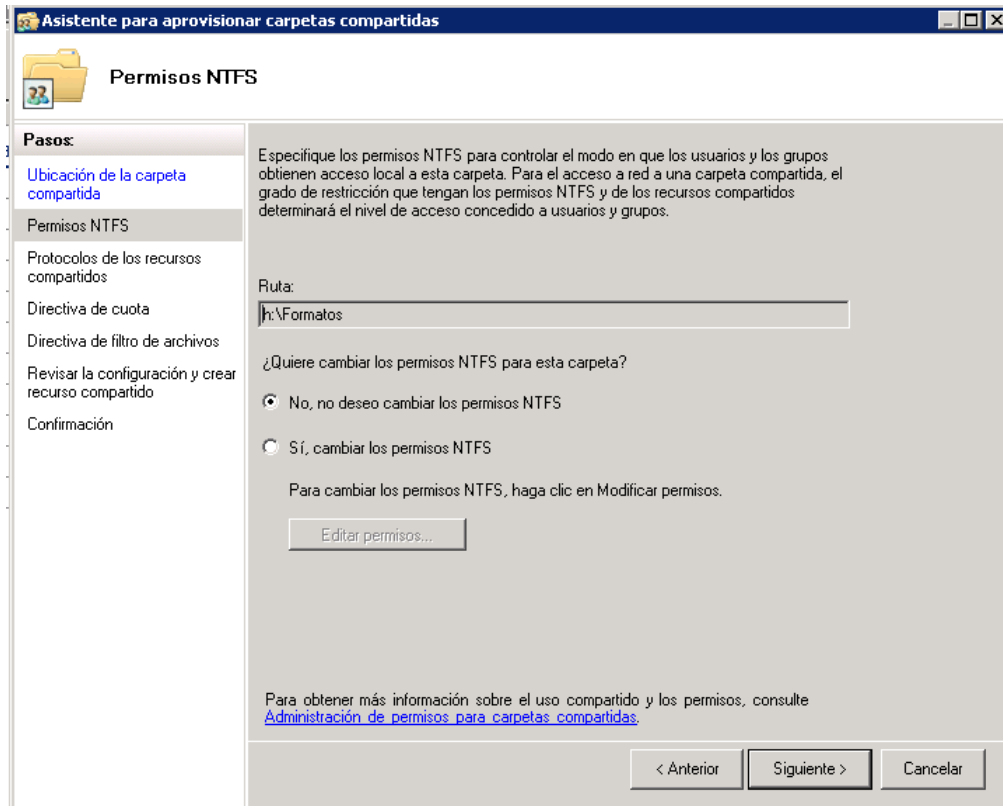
Asistente para aprovisionar carpetas compartidas

Permisos NTFS

Pasos:

Ubicación de la carpeta compartida

Permisos NTFS

Protocolos de los recursos compartidos

Directiva de cuota

Directiva de filtro de archivos

Revisar la configuración y crear recurso compartido

Confirmación

Especifique los permisos NTFS para controlar el modo en que los usuarios y los grupos obtienen acceso local a esta carpeta. Para el acceso a red a una carpeta compartida, el grado de restricción que tengan los permisos NTFS y de los recursos compartidos determinará el nivel de acceso concedido a usuarios y grupos.

Ruta:

h:\Formatos

¿Quiere cambiar los permisos NTFS para esta carpeta?

No, no deseo cambiar los permisos NTFS

Sí, cambiar los permisos NTFS

Para cambiar los permisos NTFS, haga clic en Modificar permisos.

Editar permisos...

Para obtener más información sobre el uso compartido y los permisos, consulte Administración de permisos para carpetas compartidas.

< Anterior

Siguiente >

Cancelar